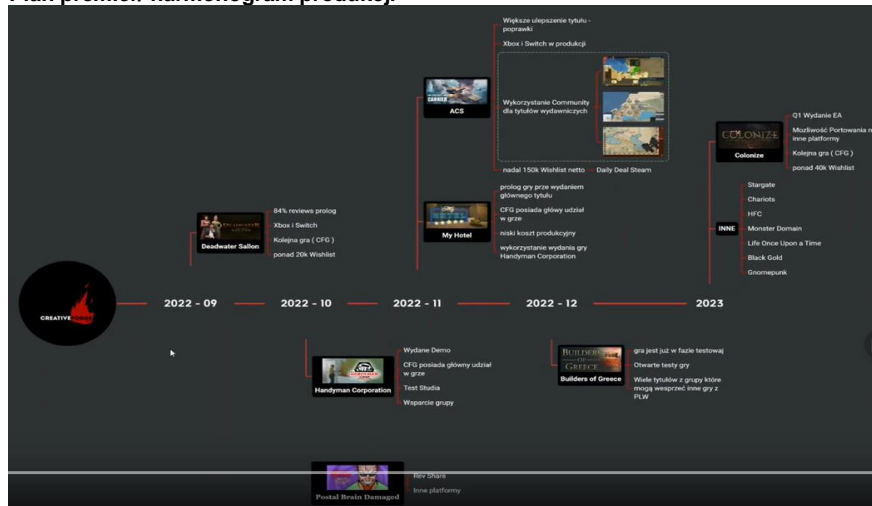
Plan premier, harmonogram produkcji

CREATIVE

2022 - 09

2022 - 10

2022 - 11

2022 - 12

2023

DEADWATER SALOON

Deadwater Sallon

84% reviews prolog

Xbox i Switch

Kolejna gra ( CFG )

ponad 20k Wishlist

CARRIER

ACS

Większe ulepszenie tytułu - poprawki

Xbox i Switch w produkcji

Wykorzystanie Community dla tytułów wydawniczych

nadal 150k Wishlist netto

Daily Deal Steam

My Hotel

prolog gry prze wydaniem głównego tytułu

CFG posiada główy udział w grze

niski koszt produkcyjny

wykorzystanie wydania gry Handyman Corporation

COLONIZE

Colonize

Q1 Wydanie EA

Możliwość Portowania na inne platformy

Kolejna gra ( CFG )

ponad 40k Wishlist

INNE

Stargate

Chariots

HFC

Monster Domain

Life Once Upon a Time

Black Gold

Gnomepunk

Handyman Corporation

Wydane Demo

CFG posiada główny udział w grze

Test Studia

Wsparcie grupy

BUILDERS OF GREECE

Builders of Greece

gra jest już w fazie testowaj

Otwarte testy gry

Wiele tytułów z grupy które mogą wesprzeć inne gry z PLW

Postal Brain Damaged

Rev Share

Inne platformy